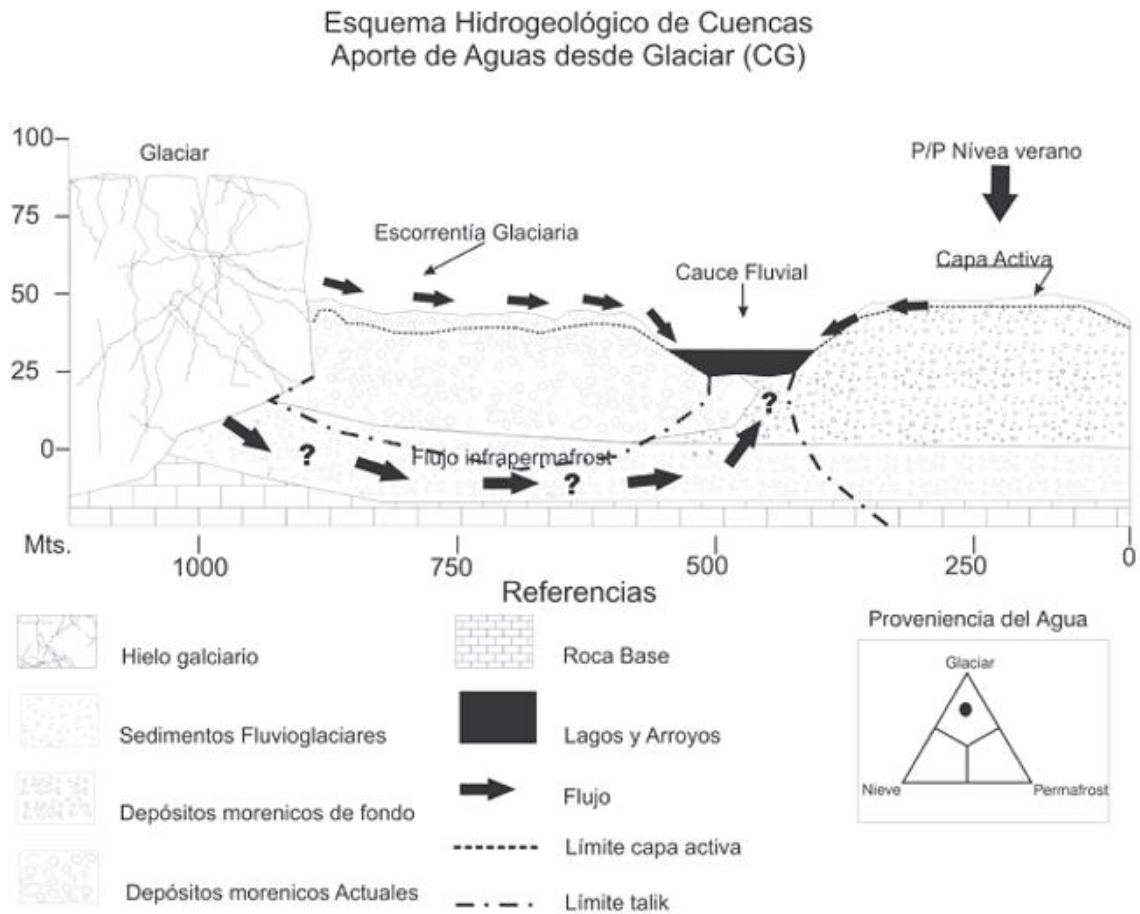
Esquema Hidrogeológico de Cuencas
Aporte de Aguas desde Glaciar (CG)

100
75
50
25
0
Mts.

Glaciar
P/P Nívea verano
Escorrentía Glaciaria
Cauce Fluvial
Capa Activa
?
?
?
Flujo infrapermafrost
?

1000
750
500
250
0

Referencias

Hielo galciario
Sedimentos Fluvioglaciares
Depósitos morenicos de fondo
Depósitos morenicos Actuales
Roca Base
Lagos y Arroyos
Flujo
Límite capa activa
Límite talik

Proveniencia del Agua
Glaciar
Nieve
Permafrost